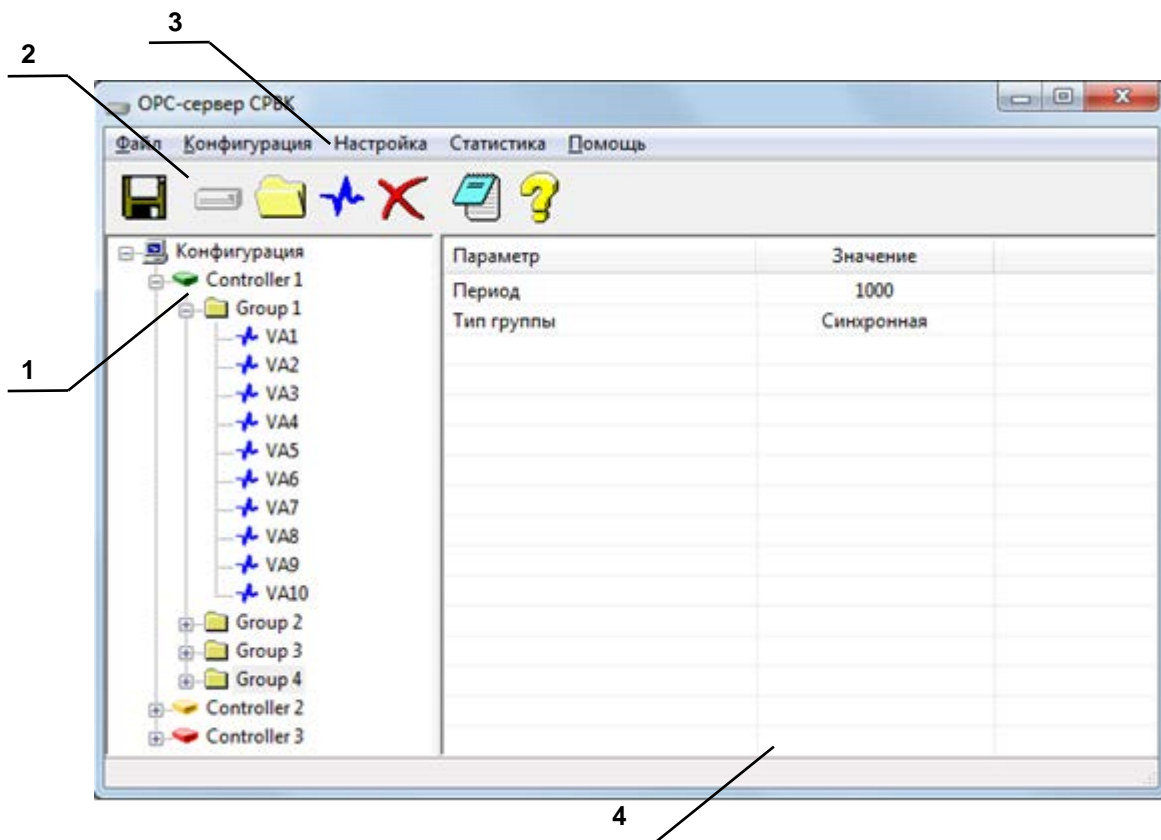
3

2

OPC-сервер СРВК

Файл Конфигурация Настройка Статистика Помощь

Конфигурация
Controller 1
Group 1
VA1
VA2
VA3
VA4
VA5
VA6
VA7
VA8
VA9
VA10
Group 2
Group 3
Group 4
Controller 2
Controller 3

| Параметр | Значение |
|---|---|
| Период | 1000 |
| Тип группы | Синхронная |

1

4